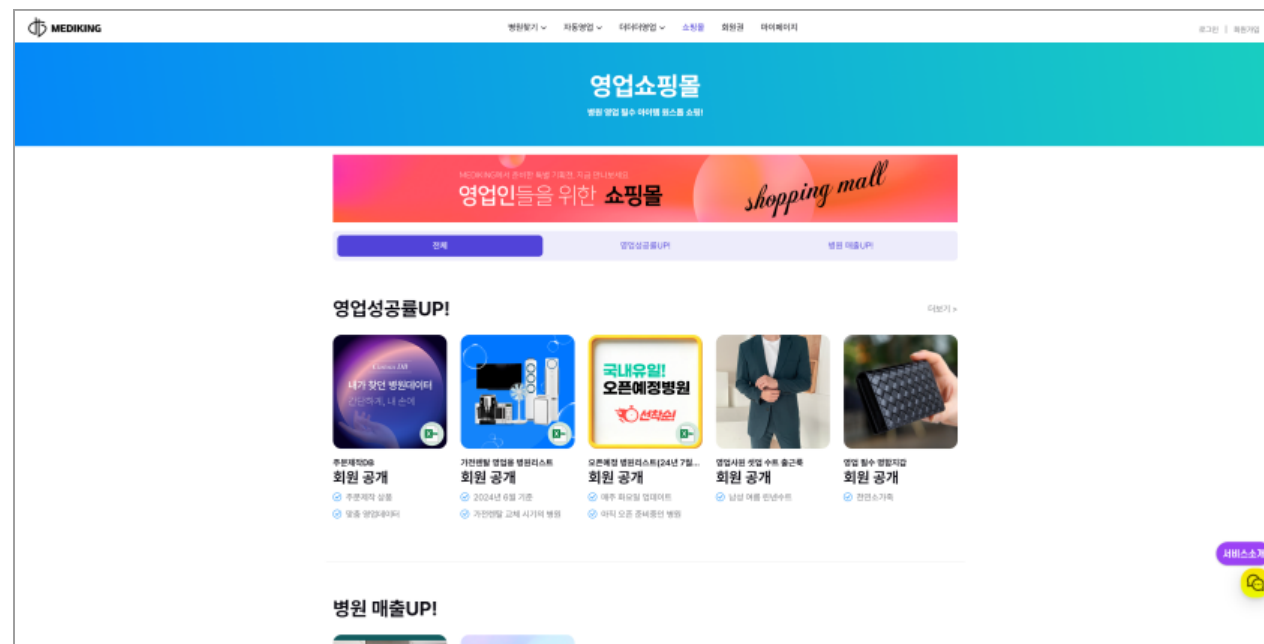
MEDIKING

병원찾기 자동영업 데이터영업 쇼핑몰 회원권 마이페이지

로그인 | 회원가입

영업쇼핑몰

병원 영업 필수 아이템 원스톱 쇼핑!

MEDIKING에서 준비한 특별 기획전, 지금 만나보세요
영업인들을 위한 쇼핑몰
shopping mall

전체 영업성공률UP! 병원 매출UP!

영업성공률UP!

더보기 >

내가 찾던 병원데이터
간편하게, 내 손에

국내유일!
오픈예정병원

주문제작DB
회원 공개
주문제작 상품
맞춤 영업데이터

가전렌탈 영업용 병원리스트
회원 공개
2024년 6월 기준
가전렌탈 교체 시기의 병원

오픈예정 병원리스트(24년 7월...
회원 공개
매주 화요일 업데이트
아직 오픈 준비중인 병원

영업사원 셋업 수트 출근룩
회원 공개
남성 여름 린넨수트

영업 필수 명함지갑
회원 공개
천연소가죽

서비스소개

병원 매출UP!